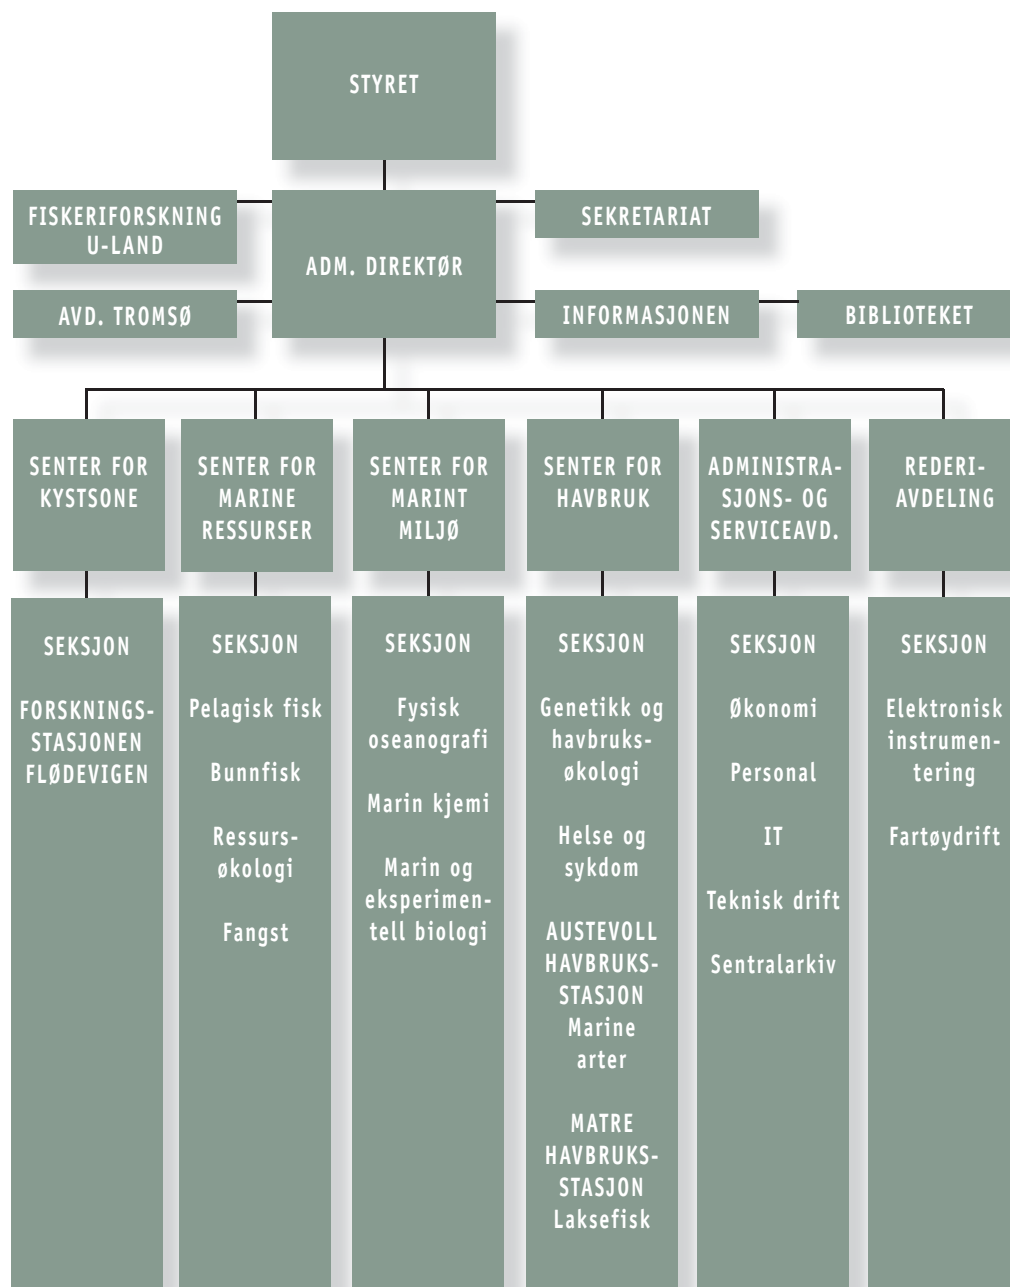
STYRET

FISKERIFORSKNING U-LAND

ADM. DIREKTØR

SEKRETARIAT

AVD. TROMSØ

INFORMASJONEN

BIBLIOTEKET

SENTER FOR KYSTSONE

SEKSJON

FORSKNINGSSTASJONEN FLØDEVIGEN

SENTER FOR MARINE RESSURSER

SEKSJON

Pelagisk fisk

Bunnfisk

Ressursøkologi

Fangst

SENTER FOR MARINT MILJØ

SEKSJON

Fysisk oseanografi

Marin kjemi

Marin og eksperimentell biologi

SENTER FOR HAVBRUK

SEKSJON

Genetikk og havbruksøkologi

Helse og sykdom

AUSTEVOLL HAVBRUKSSTASJON Marine arter

MATRE HAVBRUKSSTASJON Laksefisk

ADMINISTRASJONS- OG SERVICEAVD.

SEKSJON

Økonomi

Personal

IT

Teknisk drift

Sentralarkiv

REDERIAVDELING

SEKSJON

Elektronisk instrumentering

Fartøydrift